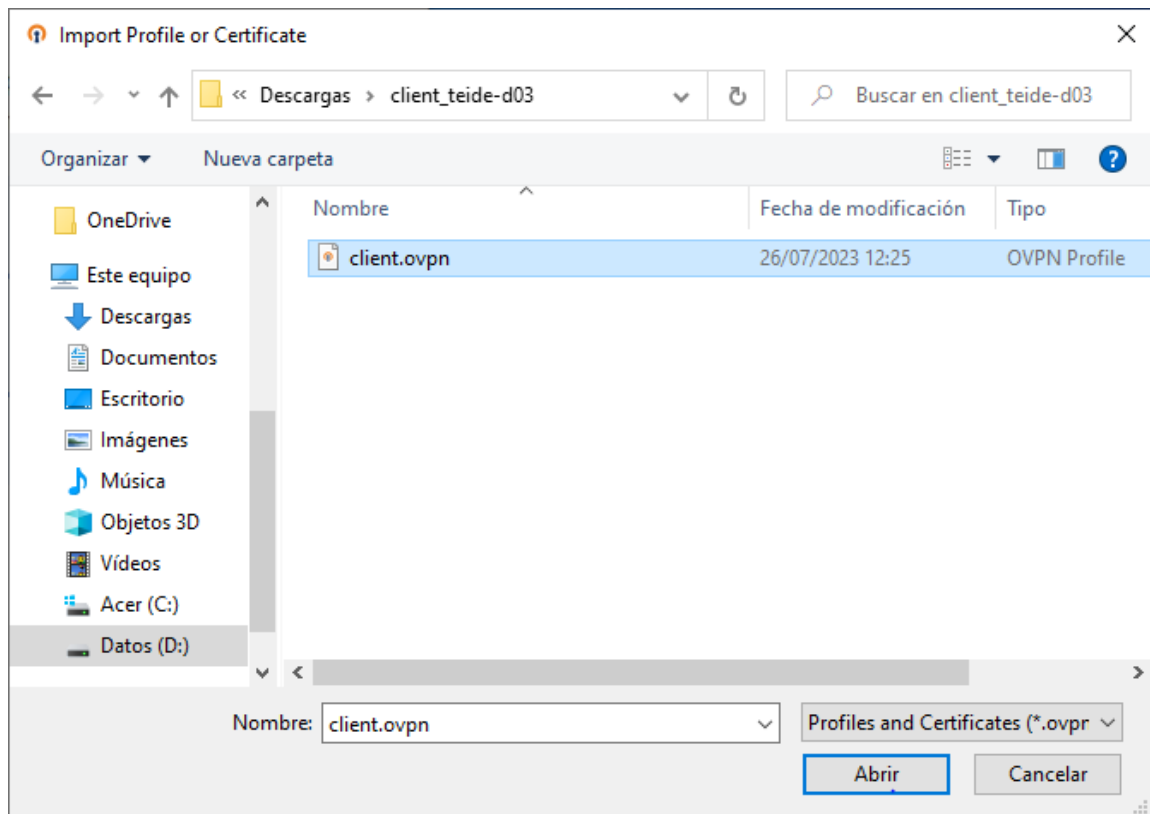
Import Profile or Certificate

« Descargas › client_teide-d03

Buscar en client_teide-d03

Organizar ▾

Nueva carpeta

OneDrive

Este equipo

Descargas

Documentos

Escritorio

Imágenes

Música

Objetos 3D

Vídeos

Acer (C:)

Datos (D:)

| Nombre | Fecha de modificación | Tipo |
|---|---|---|
| client.ovpn | 26/07/2023 12:25 | OVPN Profile |

Nombre: client.ovpn

Profiles and Certificates (*.ovpr

Abrir

Cancelar